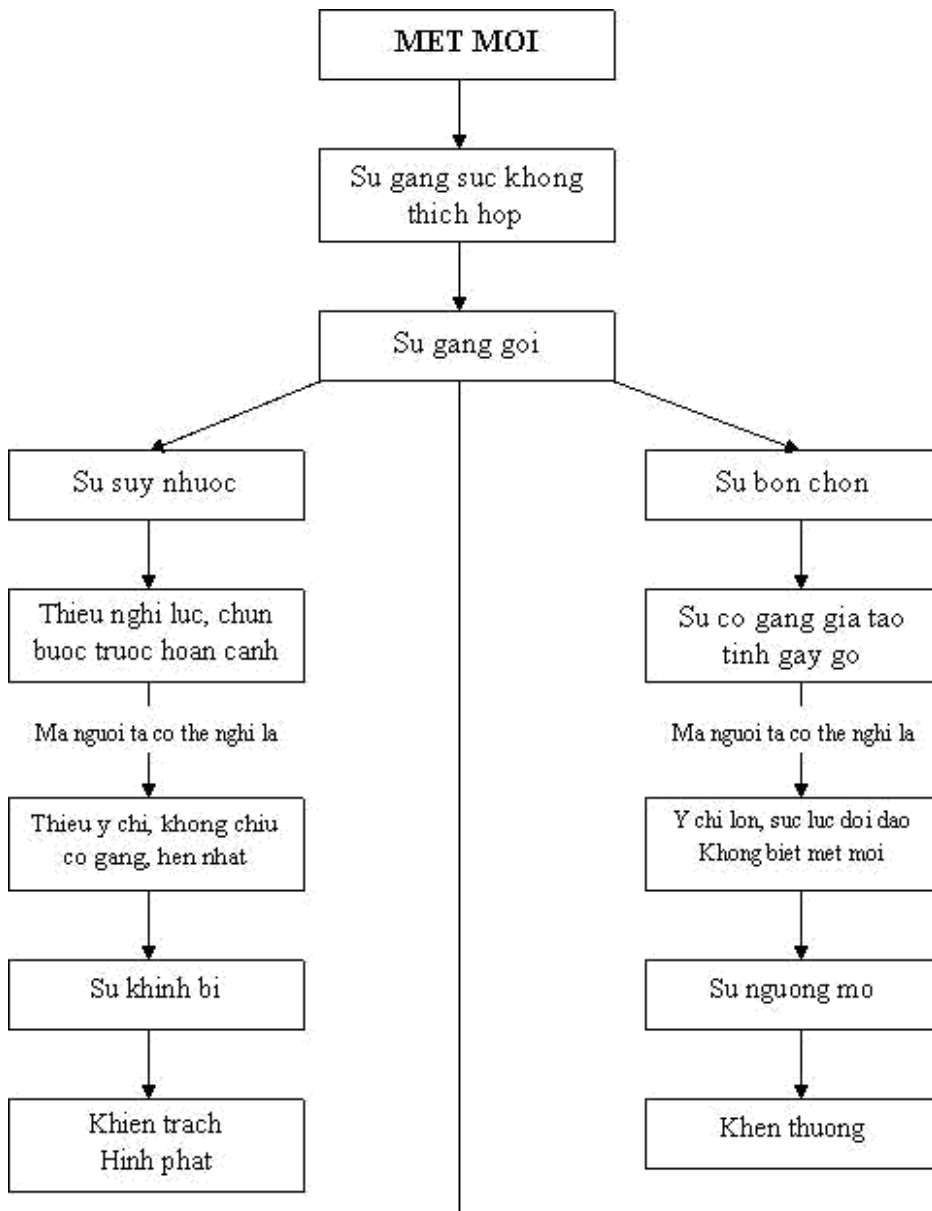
MET MOI

Su gang suc khong thich hop

Su gang goi

Su suy nhuoc

Thieu nghi luc, chun buoc truoc hoan canh

Ma nguoi ta co the nghi la

Thieu y chi, khong chiu co gang, hen nhat

Su khinh bi

Khien trach
Hinh phat

Su bon chon

Su co gang gia tao tinh gay go

Ma nguoi ta co the nghi la

Y chi lon, suc luc doi dao
Khong biet met moi

Su nguong mo

Khen thuong